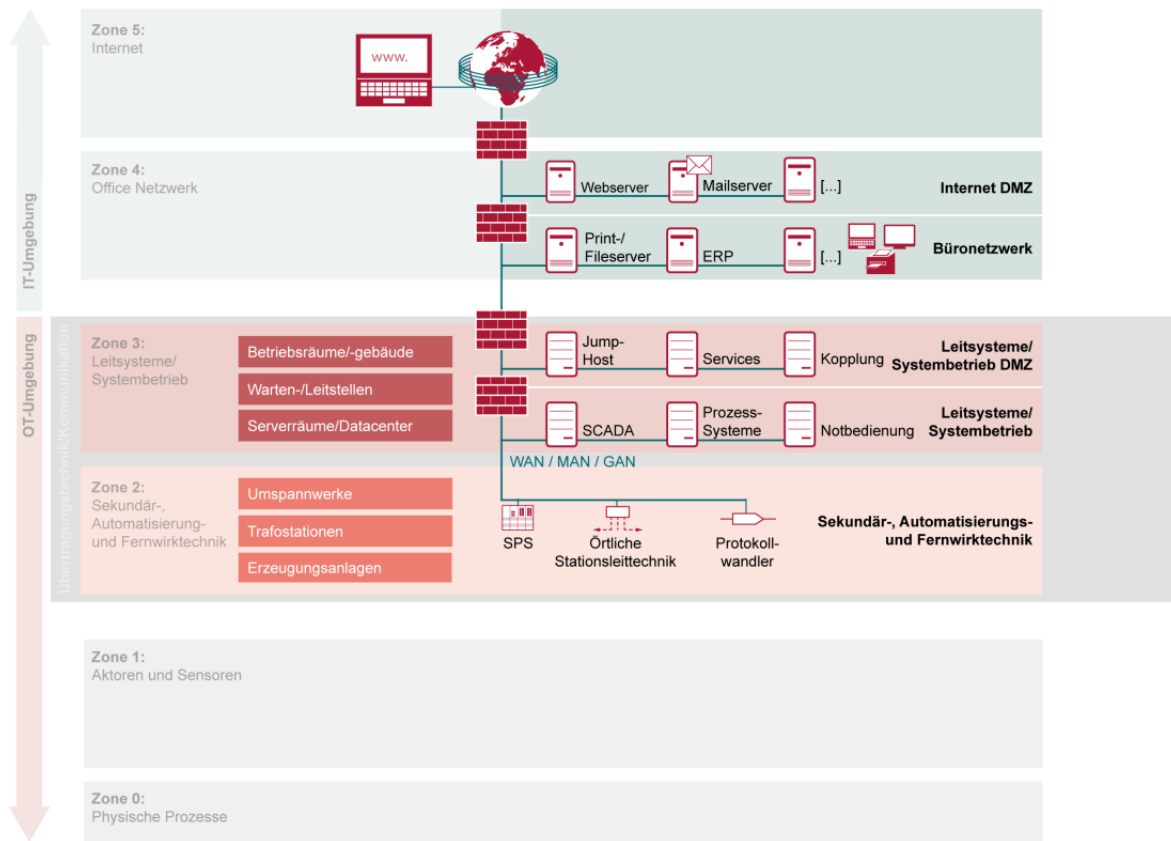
IT-Umgebung

OT-Umgebung

Übertragungstechnik/Kommunikation

Zone 5:
Internet

www.

Zone 4:
Office Netzwerk

Webserver

Mailserver

[...]

Internet DMZ

Print-/
Fileserver

ERP

[...]

Büronetzwerk

Zone 3:
Leitsysteme/
Systembetrieb

Betriebsräume/-gebäude

Warten-/Leitstellen

Serverräume/Datacenter

Jump-
Host

Services

Kopplung

Leitsysteme/
Systembetrieb DMZ

SCADA

Prozess-
Systeme

Notbedienung

Leitsysteme/
Systembetrieb

WAN / MAN / GAN

Zone 2:
Sekundär-,
Automatisierung-
und Fernwirktechnik

Umspannwerke

Trafostationen

Erzeugungsanlagen

SPS

Örtliche
Stationsleittechnik

Protokoll-
wandler

Sekundär-, Automatisierungs-
und Fernwirktechnik

Zone 1:
Aktoren und Sensoren

Zone 0:
Physische Prozesse